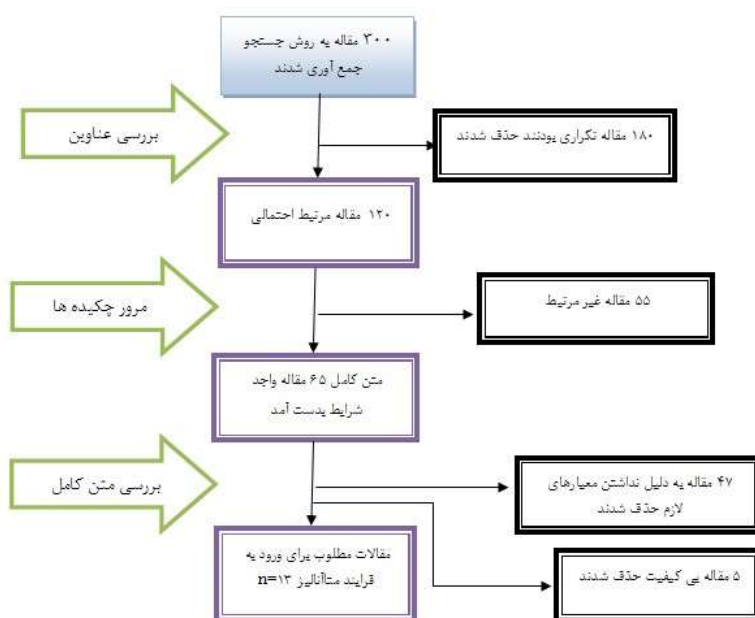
۳۰۰ مقاله به روش جستجو جمع آوری شدند

بررسی عناوین

۱۸۰ مقاله تکراری بودند حذف شدند

۱۲۰ مقاله مرتبط احتمالی

مرور چکیده ها

۵۵ مقاله غیر مرتبط

متن کامل ۶۵ مقاله واجد شرایط بدست آمد

بررسی متن کامل

۴۷ مقاله به دلیل نداشتن معیارهای لازم حذف شدند

مقالات مطلوب برای ورود به فرایند متاآنالیز n=۱۳

۵ مقاله بی کیفیت حذف شدند